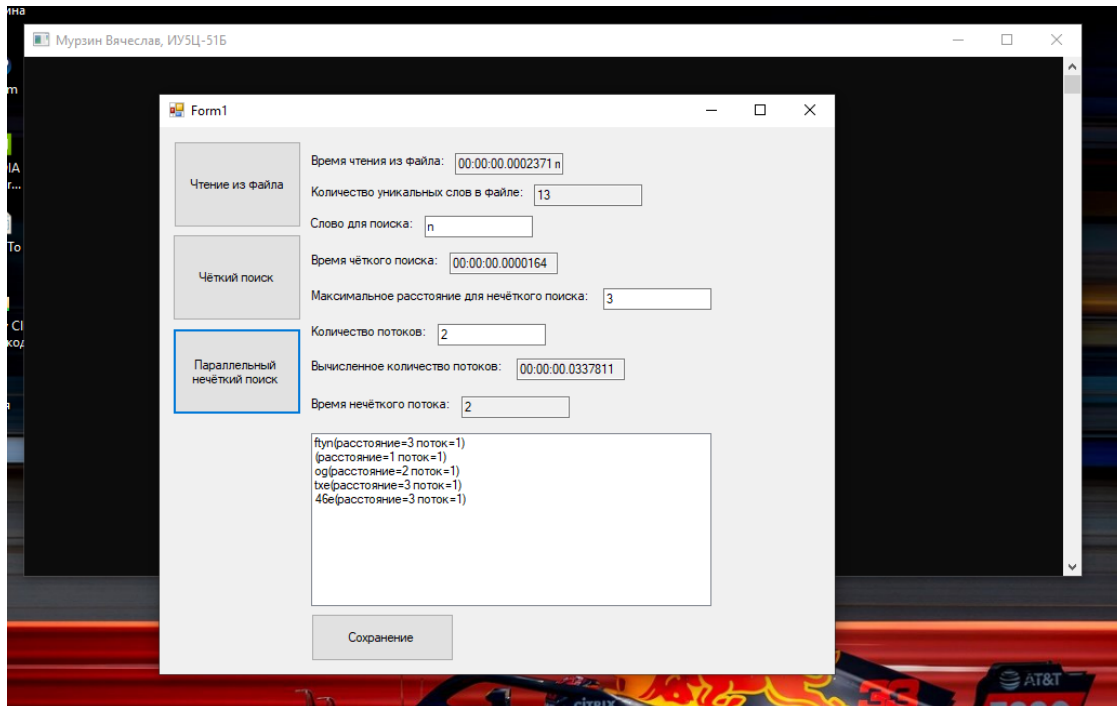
Мурзин Вячеслав, ИУ5Ц-51Б

Form1

Чтение из файла

Время чтения из файла: 00:00:00.0002371 n

Количество уникальных слов в файле: 13

Слово для поиска: n

Чёткий поиск

Время чёткого поиска: 00:00:00.0000164

Максимальное расстояние для нечёткого поиска: 3

Количество потоков: 2

Параллельный нечёткий поиск

Вычисленное количество потоков: 00:00:00.0337811

Время нечёткого потока: 2

ftyn(расстояние=3 поток=1)
(расстояние=1 поток=1)
og(расстояние=2 поток=1)
txe(расстояние=3 поток=1)
46e(расстояние=3 поток=1)

Сохранение